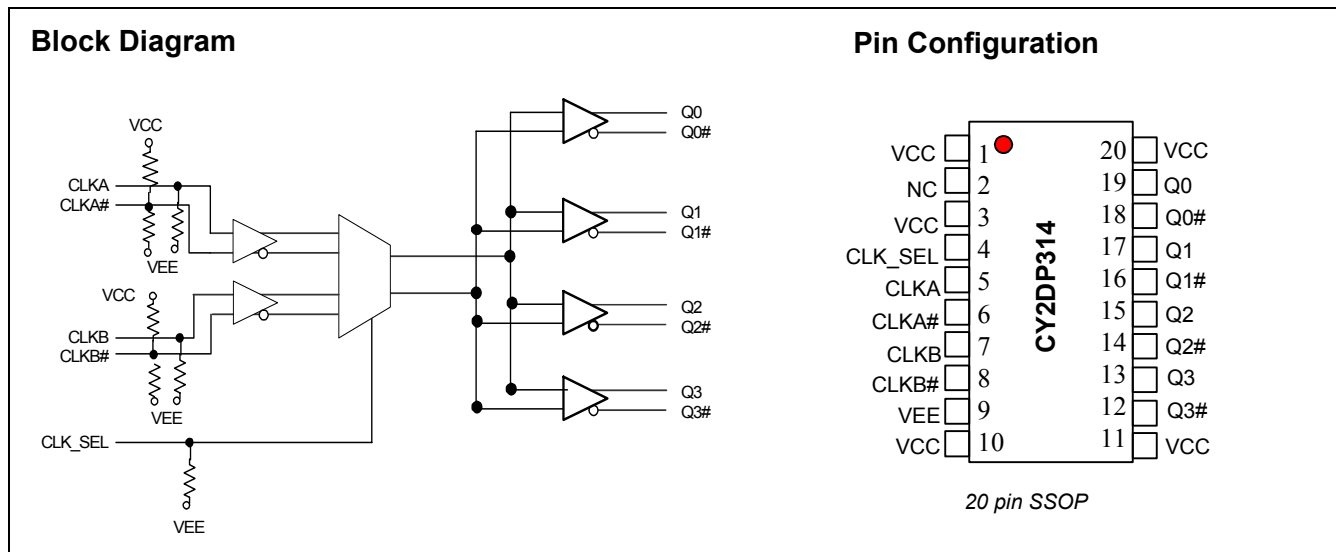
Block Diagram

VCC
CLKA
CLKA#
VEE
VCC
CLKB
CLKB#
VEE
CLK_SEL
VEE

Q0
Q0#
Q1
Q1#
Q2
Q2#
Q3
Q3#

Pin Configuration

| | | | |
|---|---|---|---|
| VCC | 1 | 20 | VCC |
| NC | 2 | 19 | Q0 |
| VCC | 3 | 18 | Q0# |
| CLK_SEL | 4 | 17 | Q1 |
| CLKA | 5 | 16 | Q1# |
| CLKA# | 6 | 15 | Q2 |
| CLKB | 7 | 14 | Q2# |
| CLKB# | 8 | 13 | Q3 |
| VEE | 9 | 12 | Q3# |
| VCC | 10 | 11 | VCC |

CY2DP314

20 pin SSOP